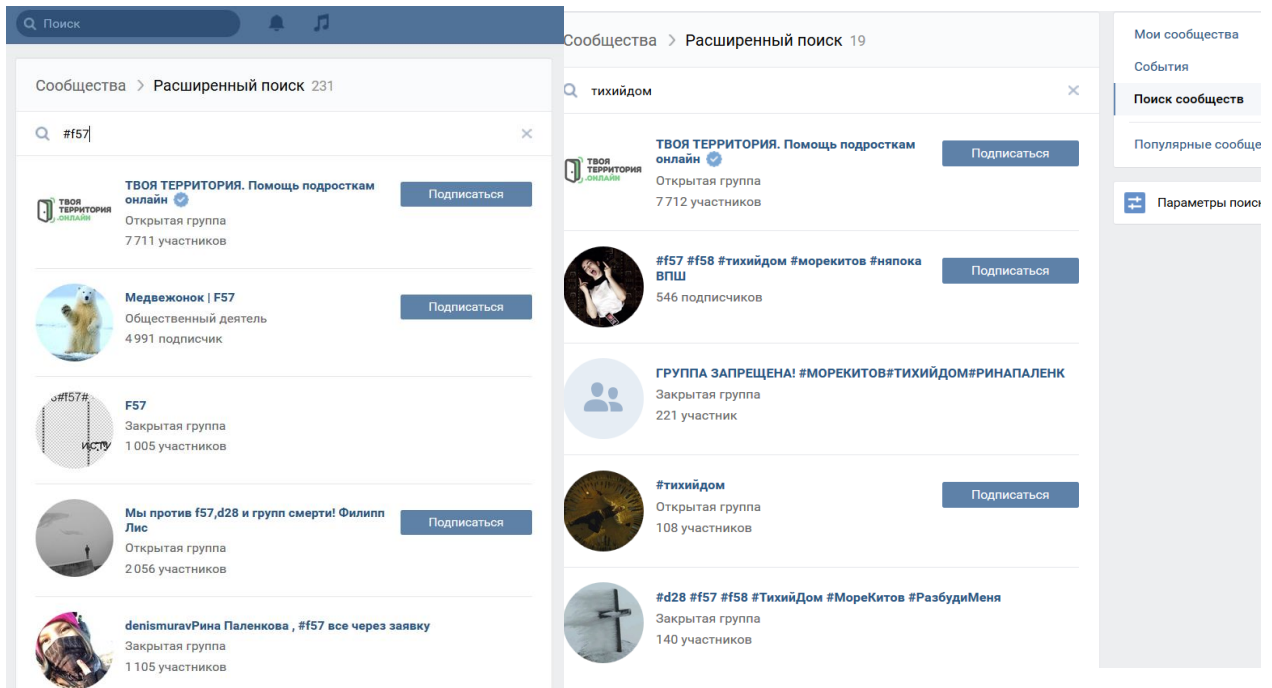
Поиск

Сообщества > Расширенный поиск 231

#f57

ТВОЯ ТЕРРИТОРИЯ.ОНЛАЙН

ТВОЯ ТЕРРИТОРИЯ. Помощь подросткам онлайн
Открытая группа
7 711 участников
Подписаться

Медвежонок | F57
Общественный деятель
4 991 подписчик
Подписаться

#f57# ИСТУ

F57
Закрытая группа
1 005 участников

Мы против f57,d28 и групп смерти! Филипп Лис
Открытая группа
2 056 участников
Подписаться

denismuravРина Паленкова , #f57 все через заявку
Закрытая группа
1 105 участников

Сообщества > Расширенный поиск 19

тихийдом

ТВОЯ ТЕРРИТОРИЯ.ОНЛАЙН

ТВОЯ ТЕРРИТОРИЯ. Помощь подросткам онлайн
Открытая группа
7 712 участников
Подписаться

#f57 #f58 #тихийдом #морекитов #няпока ВПШ
546 подписчиков
Подписаться

ГРУППА ЗАПРЕЩЕНА! #МОРЕКИТОВ#ТИХИЙДОМ#РИНАПАЛЕНК
Закрытая группа
221 участник

#тихийдом
Открытая группа
108 участников
Подписаться

#d28 #f57 #f58 #ТихийДом #МореКитов #РазбудиМеня
Закрытая группа
140 участников

Мои сообщества
События
Поиск сообществ
Популярные сообще

Параметры поиск